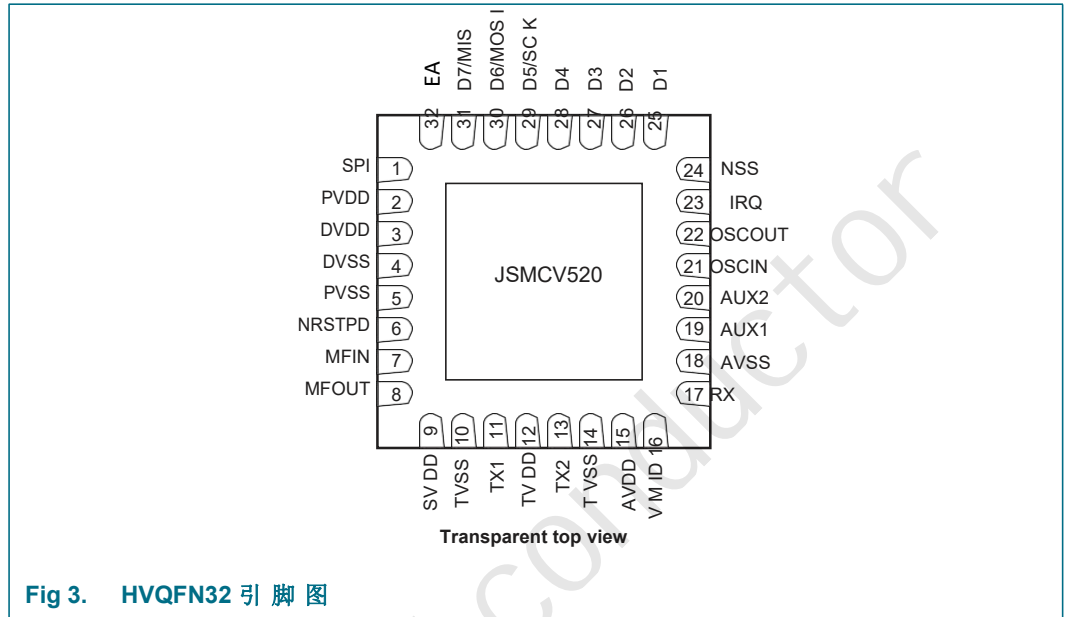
EA
D7/MIS
D6/MOS I
D5/SC K
D4
D3
D2
D1

32
31
30
29
28
27
26
25

SPI 1
PVDD 2
DVDD 3
DVSS 4
PVSS 5
NRSTPD 6
MFIN 7
MFOUT 8

JSMCV520

24 NSS
23 IRQ
22 OSCOUT
21 OSCIN
20 AUX2
19 AUX1
18 AVSS
17 RX

9
10
11
12
13
14
15
16

SV DD
TVSS
TX1
TV DD
TX2
T VSS
AVDD
V M ID

Transparent top view

Fig 3. HVQFN32 引 脚 图

conductor